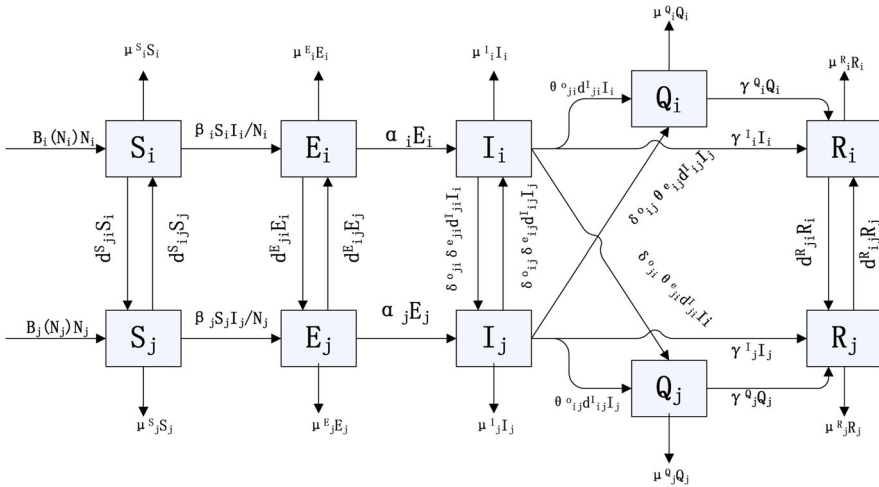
$\mu^{Q}{}_{i}Q_i$

$\mu^{S}{}_{i}S_i$

$\mu^{E}{}_{i}E_i$

$\mu^{I}{}_{i}I_i$

$\theta^{o}{}_{ji}d^{I}{}_{ji}I_i$

$\mu^{R}{}_{i}R_i$

$\gamma^{Q}{}_{i}Q_i$

$Q_i$

$B_i(N_i)N_i$

$S_i$

$\beta_i S_i I_i/N_i$

$E_i$

$\alpha_i E_i$

$I_i$

$\gamma^{I}{}_{i}I_i$

$R_i$

$d^{S}{}_{ji}S_i$

$d^{S}{}_{ij}S_j$

$d^{E}{}_{ji}E_i$

$d^{E}{}_{ij}E_j$

$\delta^{o}{}_{ji}\delta^{e}{}_{ji}d^{I}{}_{ji}I_i$

$\delta^{o}{}_{ij}\delta^{e}{}_{ij}d^{I}{}_{ij}I_j$

$\delta^{o}{}_{ij}\theta^{e}{}_{ij}d^{I}{}_{ij}I_j$

$\delta^{o}{}_{ji}\theta^{e}{}_{ji}d^{I}{}_{ji}I_i$

$d^{R}{}_{ji}R_i$

$d^{R}{}_{ij}R_j$

$B_j(N_j)N_j$

$S_j$

$\beta_j S_j I_j/N_j$

$E_j$

$\alpha_j E_j$

$I_j$

$\gamma^{I}{}_{j}I_j$

$R_j$

$Q_j$

$\theta^{o}{}_{ij}d^{I}{}_{ij}I_j$

$\gamma^{Q}{}_{j}Q_j$

$\mu^{S}{}_{j}S_j$

$\mu^{E}{}_{j}E_j$

$\mu^{I}{}_{j}I_j$

$\mu^{R}{}_{j}R_j$

$\mu^{Q}{}_{j}Q_j$